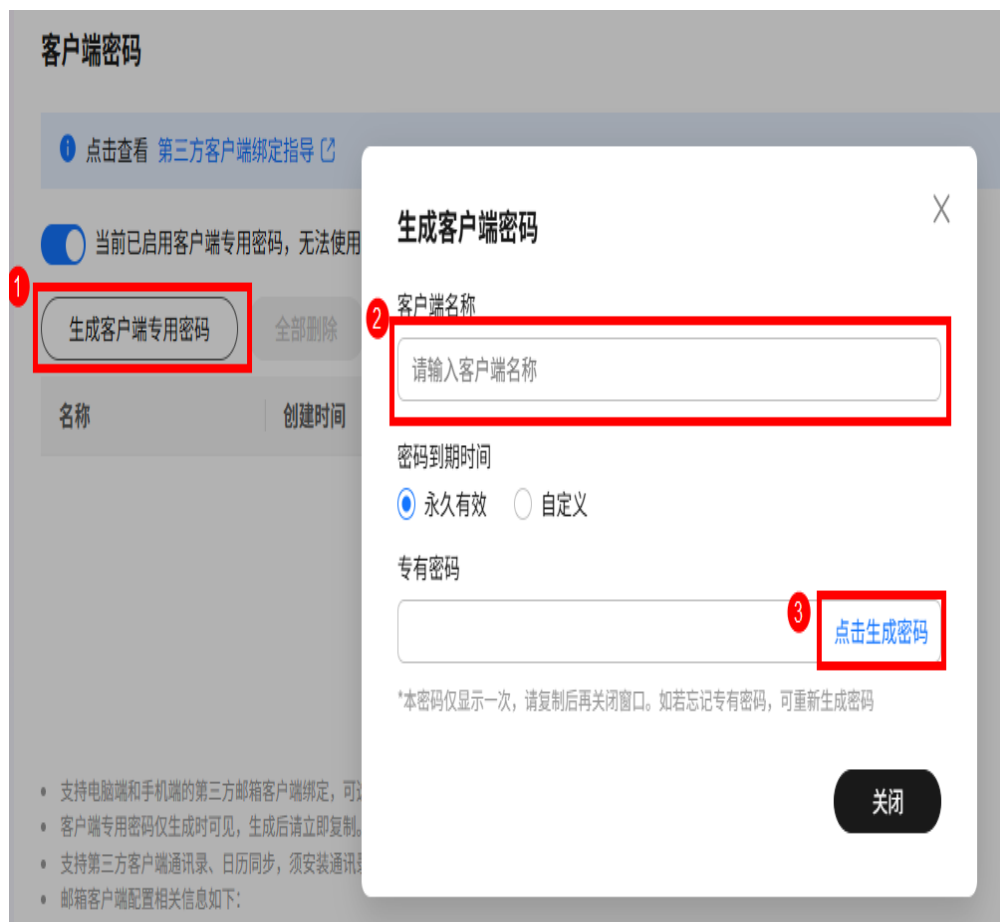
客户端密码

点击查看 第三方客户端绑定指导

当前已启用客户端专用密码，无法使用

1

生成客户端专用密码

全部删除

名称 | 创建时间

支持电脑端和手机端的第三方邮箱客户端绑定，可
客户端专用密码仅生成时可见，生成后请立即复制
支持第三方客户端通讯录、日历同步，须安装通讯
邮箱客户端配置相关信息如下：

生成客户端密码

X

2

客户端名称

请输入客户端名称

密码到期时间

永久有效 自定义

专有密码

3

点击生成密码

*本密码仅显示一次，请复制后再关闭窗口。如若忘记专有密码，可重新生成密码

关闭